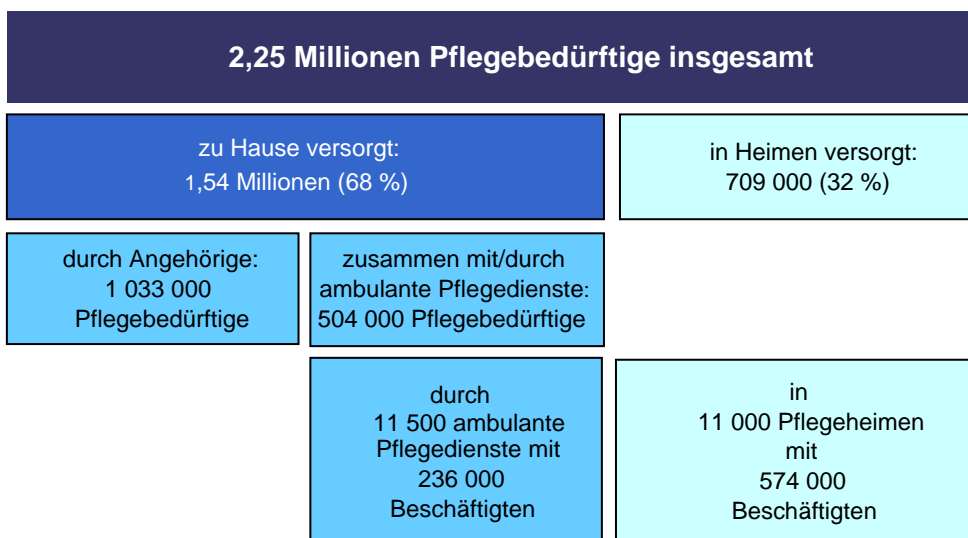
2,25 Millionen Pflegebedürftige insgesamt

zu Hause versorgt:
1,54 Millionen (68 %)

in Heimen versorgt:
709 000 (32 %)

durch Angehörige:
1 033 000
Pflegebedürftige

zusammen mit/durch
ambulante Pflegedienste:
504 000 Pflegebedürftige

durch
11 500 ambulante
Pflegedienste mit
236 000
Beschäftigten

in
11 000 Pflegeheimen
mit
574 000
Beschäftigten